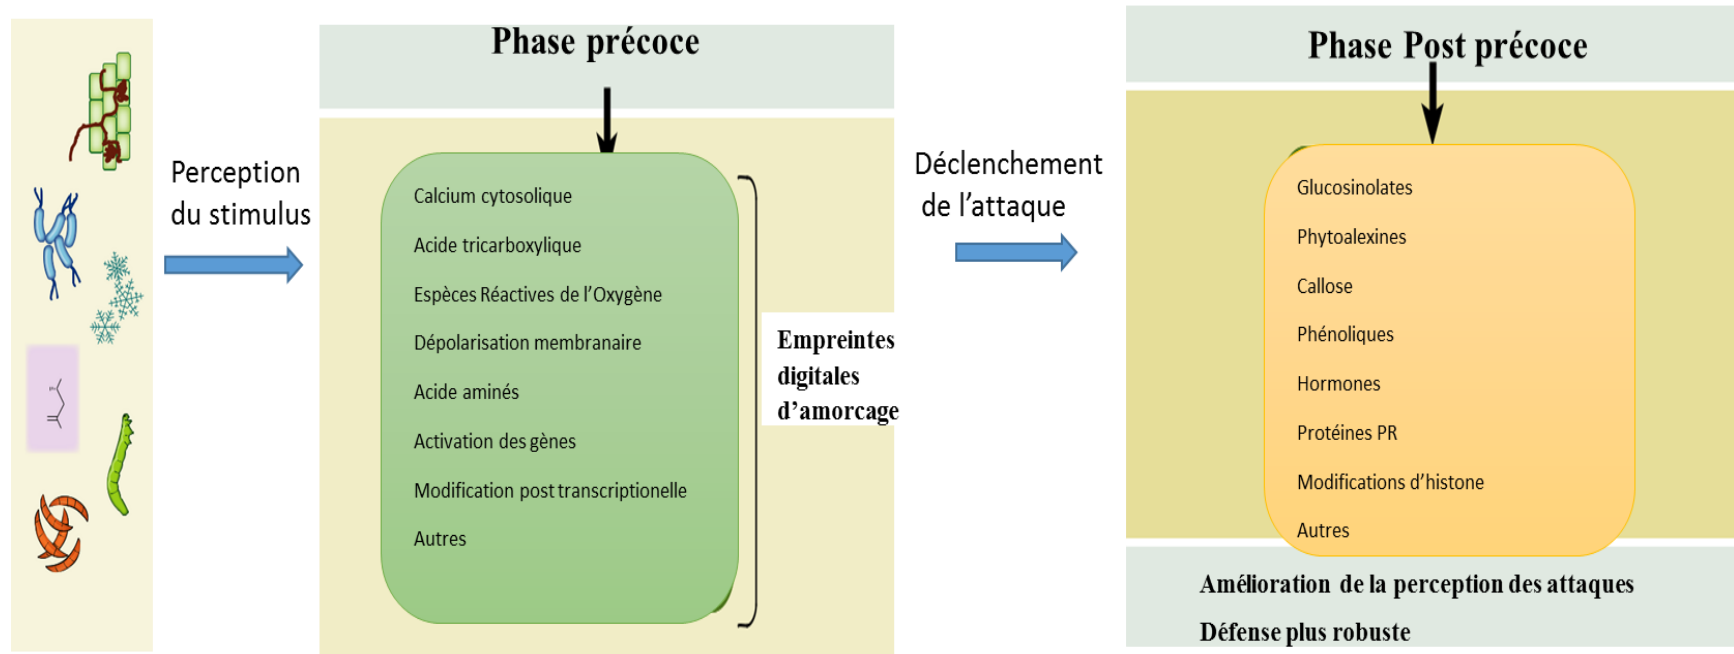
Perception du stimulus

Phase précoce

Calcium cytosolique

Acide tricarboxylique

Espèces Réactives de l'Oxygène

Dépolarisation membranaire

Acide aminés

Activation des gènes

Modification post transcriptionelle

Autres

Empreintes digitales d'amorcage

Déclenchement de l'attaque

Phase Post précoce

Glucosinolates

Phytoalexines

Callose

Phénoliques

Hormones

Protéines PR

Modifications d'histone

Autres

Amélioration de la perception des attaques

Défense plus robuste